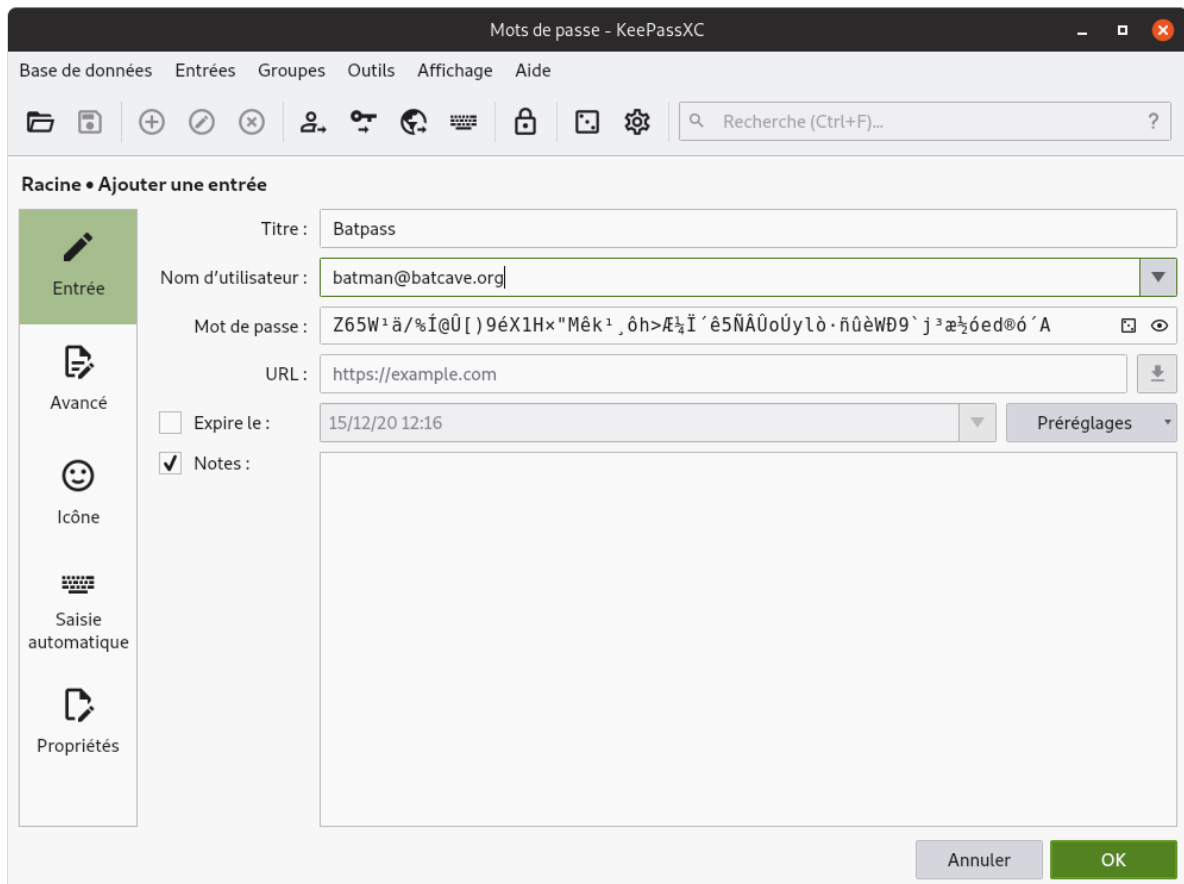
Mots de passe - KeePassXC

Base de données Entrées Groupes Outils Affichage Aide

Recherche (Ctrl+F)... ?

Racine • Ajouter une entrée

Entrée

Avancé

Icône

Saisie automatique

Propriétés

Titre : Batpass

Nom d'utilisateur : batman@batcave.org

Mot de passe : Z65W¹ä/%Í@Û[)9éX1H×"Mêk¹¸ôh>Æ¼Ï´ê5ÑÂÛoÚylò·ñûèWÐ9`j³æ½óed®ó´A

URL : https://example.com

Expire le : 15/12/20 12:16 Préréglages

Notes :

Annuler OK